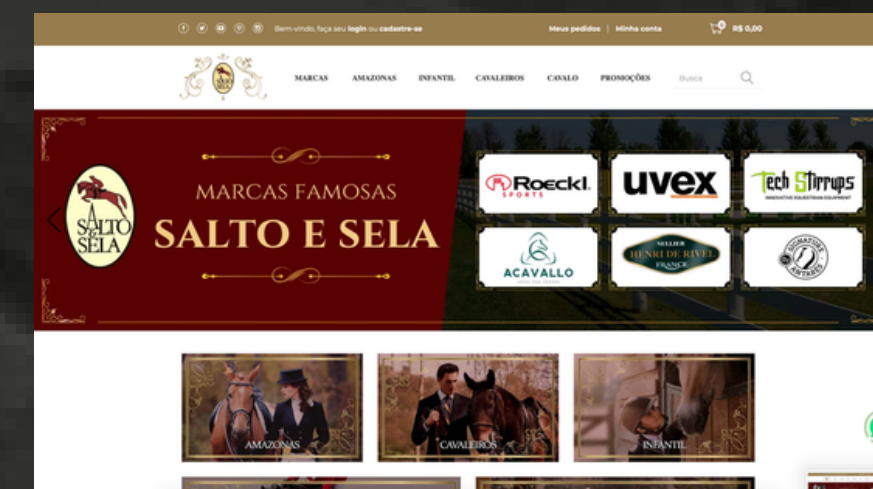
Bem-vindo, faça seu login ou cadastre-se

Meus pedidos | Minha conta

0 R$ 0,00

SALTO SELA

MARCAS AMAZONAS INFANTIL CAVALEIROS CAVALO PROMOÇÕES Busca

SALTO SELA

MARCAS FAMOSAS

SALTO E SELA

Roeckl SPORTS

uvex

Tech Stirrups INNOVATIVE EQUESTRIAN EQUIPMENT

ACAVALLO

SELLIER HENRI DE RIVEL FRANCE

SIGNATURE ANTARES

AMAZONAS

CAVALEIROS

INFANTIL